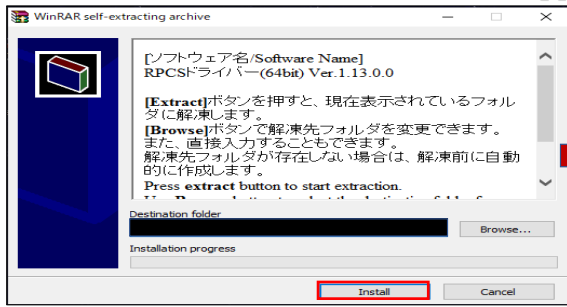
WinRAR self-extracting archive

[ソフトウェア名/Software Name]
RPCSドライバー(64bit) Ver.1.13.0.0

[Extract]ボタンを押すと、現在表示されているフォルダに解凍します。
[Browse]ボタンで解凍先フォルダを変更できます。また、直接入力することもできます。
解凍先フォルダが存在しない場合は、解凍前に自動的に作成します。
Press extract button to start extraction.
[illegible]

Destination folder

Browse...

Installation progress

Install

Cancel